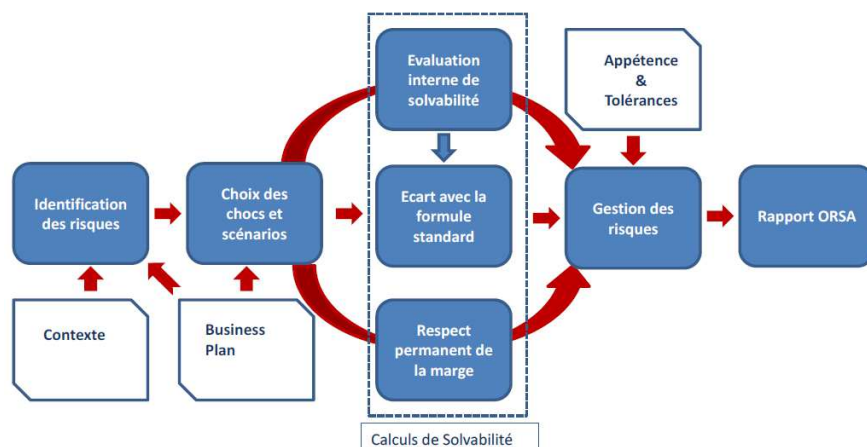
Identification des risques

Contexte

Choix des chocs et scénarios

Business Plan

Evaluation interne de solvabilité

Ecart avec la formule standard

Respect permanent de la marge

Calculs de Solvabilité

Appétence & Tolérances

Gestion des risques

Rapport ORSA